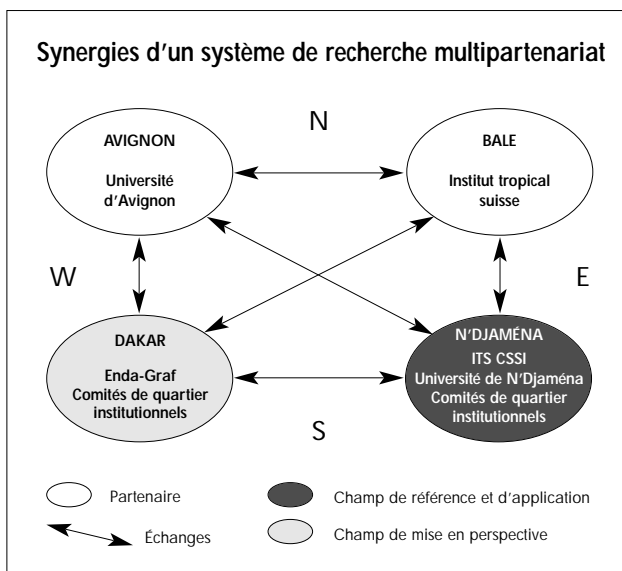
Synergies d'un système de recherche multipartenariat

N

AVIGNON
Université d'Avignon

BALE
Institut tropical suisse

W

E

DAKAR
Enda-Graf
Comités de quartier institutionnels

N'DJAMÉNA
ITS CSSI
Université de N'Djaména
Comités de quartier institutionnels

S

Partenaire

Échanges

Champ de référence et d'application

Champ de mise en perspective